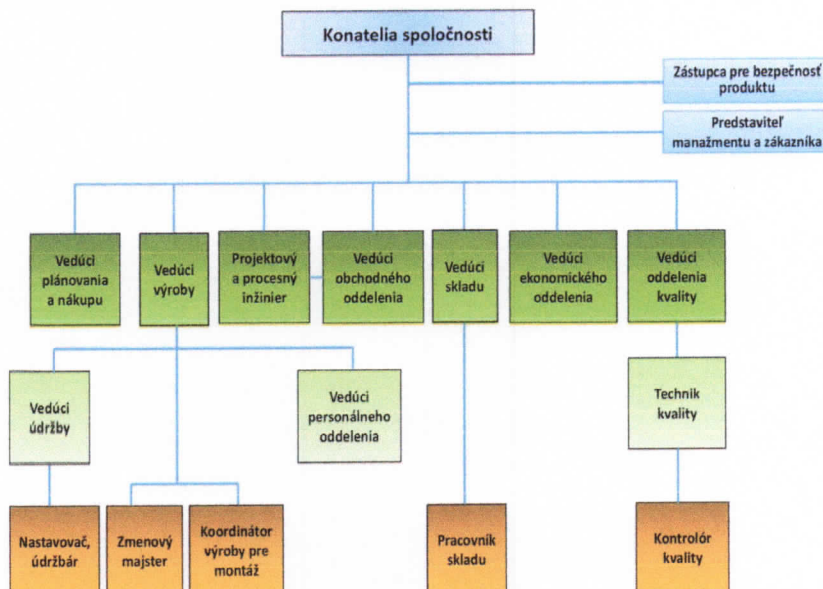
Konatelia spoločnosti

Zástupca pre bezpečnosť produktu

Predstaviteľ manažmentu a zákazníka

Vedúci plánovania a nákupu

Vedúci výroby

Projektový a procesný inžinier

Vedúci obchodného oddelenia

Vedúci skladu

Vedúci ekonomického oddelenia

Vedúci oddelenia kvality

Vedúci údržby

Vedúci personálneho oddelenia

Technik kvality

Nastavovač, údržbár

Zmenový majster

Koordinátor výroby pre montáž

Pracovník skladu

Kontrolór kvality